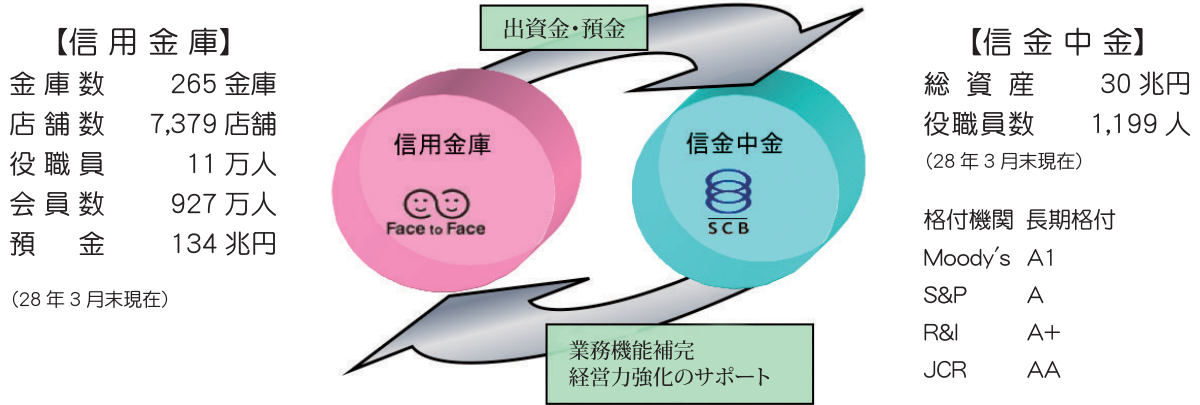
【信用金庫】

| | |
|---|---|
| 金庫数 | 265 金庫 |
| 店舗数 | 7,379 店舗 |
| 役職員 | 11 万人 |
| 会員数 | 927 万人 |
| 預　金 | 134 兆円 |

(28 年 3 月末現在)

出資金・預金

信用金庫

Face to Face

信金中金

SCB

業務機能補完
経営力強化のサポート

【信金中金】

| | |
|---|---|
| 総資産 | 30 兆円 |
| 役職員数 | 1,199 人 |

(28 年 3 月末現在)

| 格付機関 | 長期格付 |
|---|---|
| Moody's | A1 |
| S&P | A |
| R&I | A+ |
| JCR | AA |